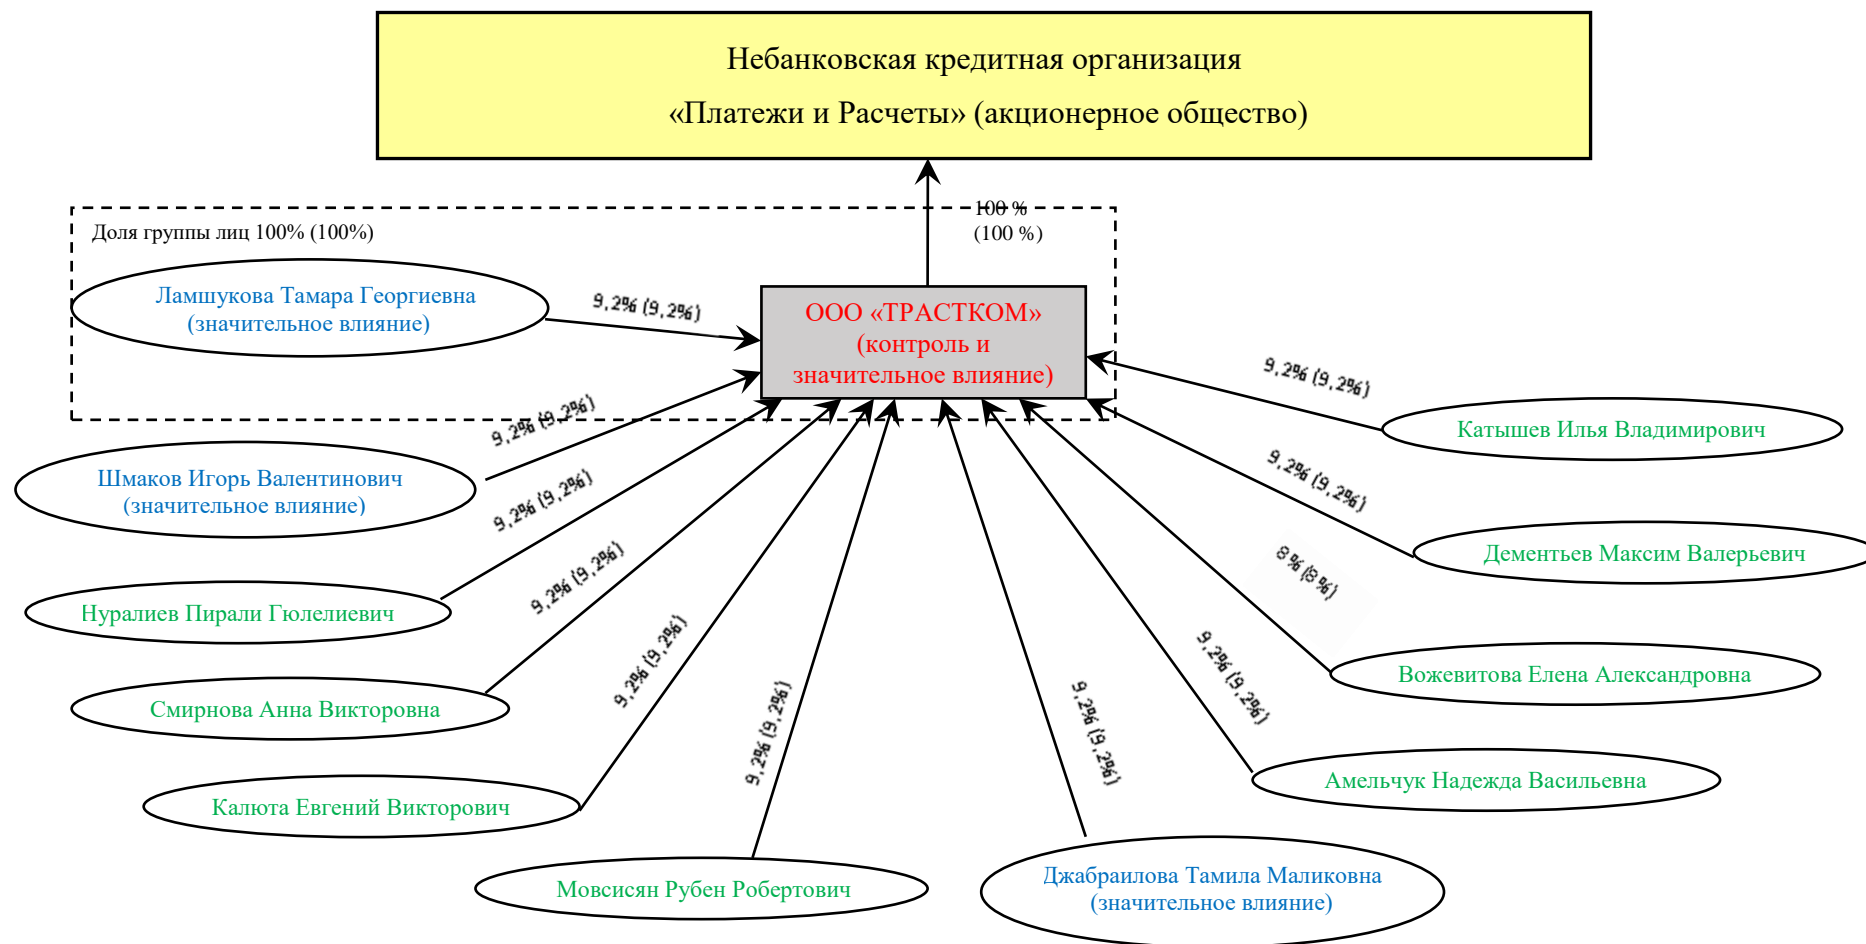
Небанковская кредитная организация
«Платежи и Расчеты» (акционерное общество)

Доля группы лиц 100% (100%)

100 %
(100 %)

ООО «ТРАСТКОМ»
(контроль и
значительное влияние)

Ламшукова Тамара Георгиевна
(значительное влияние)

9,2% (9,2%)

Шмаков Игорь Валентинович
(значительное влияние)

9,2% (9,2%)

Нуралиев Пирали Гюлелиевич

9,2% (9,2%)

Смирнова Анна Викторовна

9,2% (9,2%)

Калюта Евгений Викторович

9,2% (9,2%)

Мовсисян Рубен Робертович

9,2% (9,2%)

Джабраилова Тамила Маликовна
(значительное влияние)

9,2% (9,2%)

Амельчук Надежда Васильевна

9,2% (9,2%)

Вожевитова Елена Александровна

8% (8%)

Дементьев Максим Валерьевич

9,2% (9,2%)

Катышев Илья Владимирович

9,2% (9,2%)